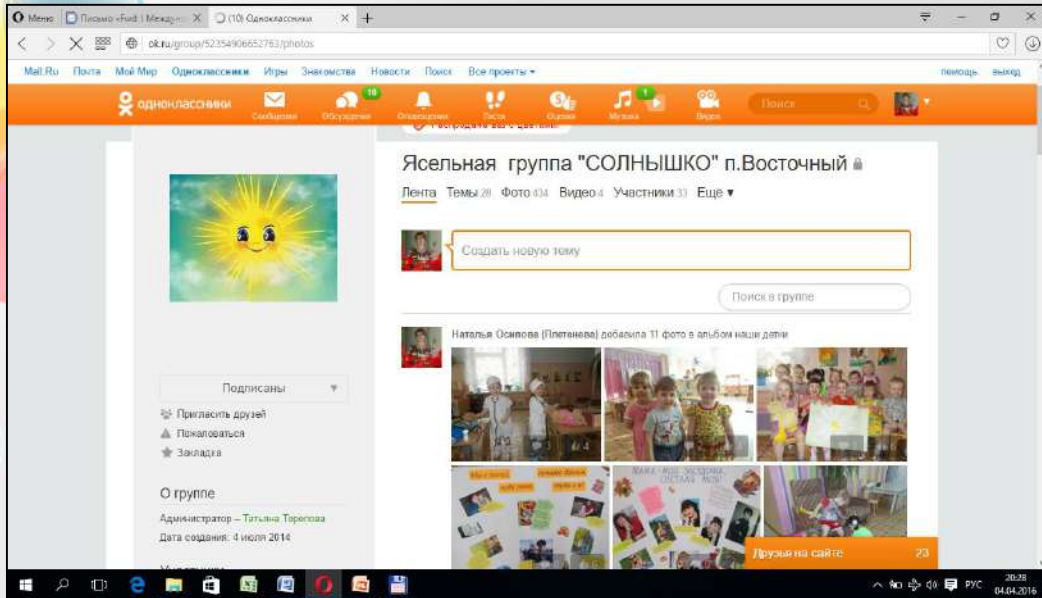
Меню | Письмо «Fwd: | Междун | (10) Одноклассники | +

ok.ru/group/52354906652763/photos

Mail.Ru Почта Мой Мир Одноклассники Игры Знакомства Новости Поиск Все проекты ▾ помощь выход

одноклассники Сообщения 10 Обсуждения Оповещения Гости Оценки 1 Музыка Видео Поиск

Ясельная группа "СОЛНЫШКО" п.Восточный

Лента Темы 28 Фото 434 Видео 4 Участники 33 Еще ▾

Создать новую тему

Поиск в группе

Наталья Осипова (Плетнева) добавила 11 фото в альбом наши дети

Подписаны

Пригласить друзей
Пожаловаться
Закладка

О группе

Администратор – Татьяна Торопова
Дата создания: 4 июля 2014

Друзья на сайте 23

РУС 20:28 04.04.2016